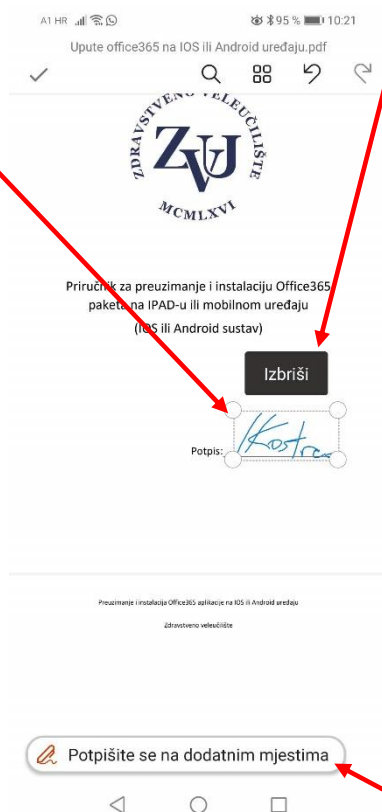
A1 HR
95 % 10:21

Upute office365 na IOS ili Android uređaju.pdf

ZDRAVSTVENO VELEUČILIŠTE
ZVU
MCMLXVI

Priručnik za preuzimanje i instalaciju Office365 paketa na IPAD-u ili mobilnom uređaju
(IOS ili Android sustav)

Izbriši

Potpis:

Kostra

Preuzimanje i instalacija Office365 aplikacije na IOS ili Android uređaju

Zdravstveno veleučilište

Potpišite se na dodatnim mjestima